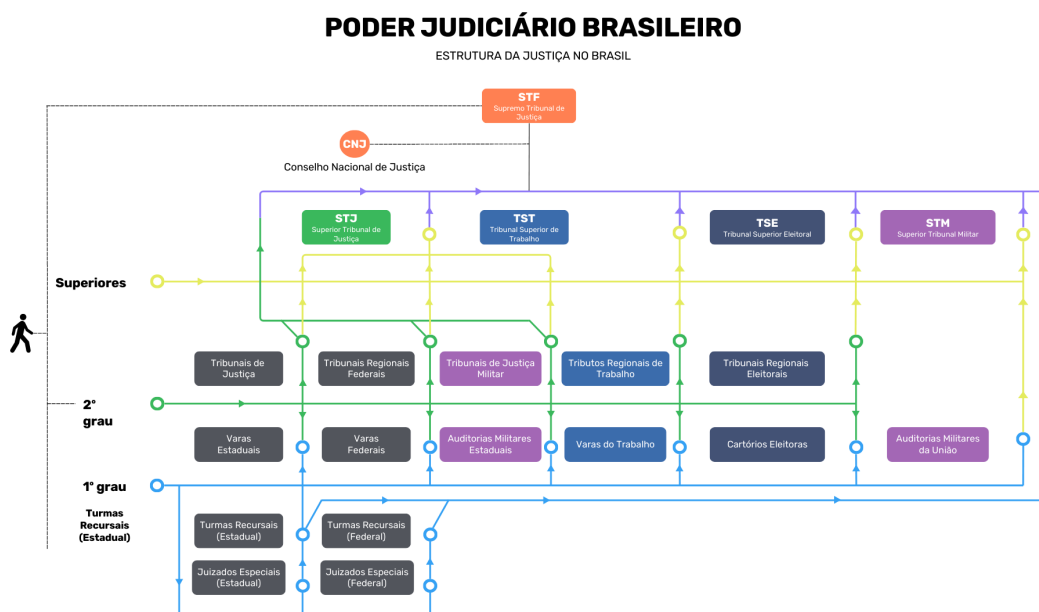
PODER JUDICIÁRIO BRASILEIRO

ESTRUTURA DA JUSTIÇA NO BRASIL

STF
Supremo Tribunal de Justiça

CNJ
Conselho Nacional de Justiça

STJ
Superior Tribunal de Justiça

TST
Tribunal Superior de Trabalho

TSE
Tribunal Superior Eleitoral

STM
Superior Tribunal Militar

Superiores

Tribunais de Justiça

Tribunais Regionais Federais

Tribunais de Justiça Militar

Tributos Regionais de Trabalho

Tribunais Regionais Eleitorais

2° grau

Varas Estaduais

Varas Federais

Auditorias Militares Estaduais

Varas do Trabalho

Cartórios Eleitorais

Auditorias Militares da União

1° grau

Turmas Recursais (Estadual)

Turmas Recursais (Estadual)

Turmas Recursais (Federal)

Juizados Especiais (Estadual)

Juizados Especiais (Federal)